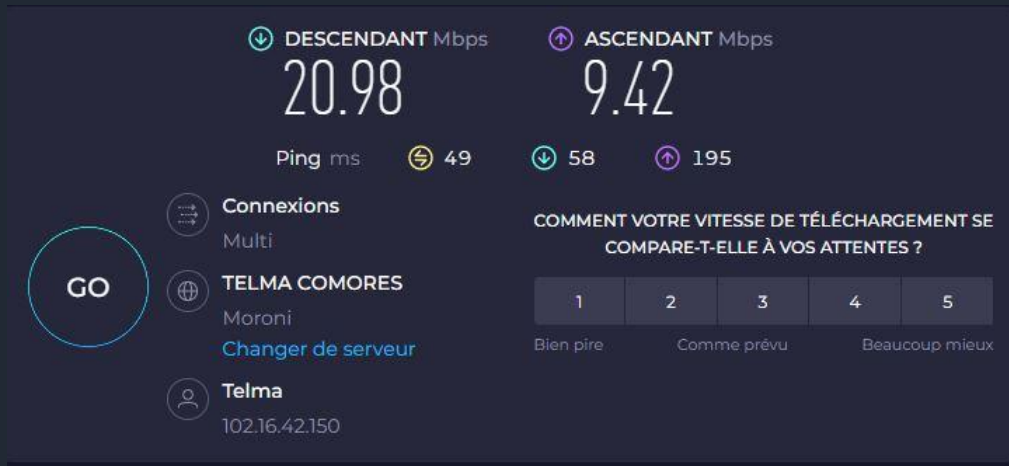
DESCENDANT Mbps
20.98

ASCENDANT Mbps
9.42

Ping ms 49 58 195

GO

Connexions
Multi

TELMA COMORES
Moroni
Changer de serveur

Telma
102.16.42.150

COMMENT VOTRE VITESSE DE TÉLÉCHARGEMENT SE COMPARE-T-ELLE À VOS ATTENTES ?

| 1 | 2 | 3 | 4 | 5 |
|---|---|---|---|---|

Bien pire
Comme prévu
Beaucoup mieux